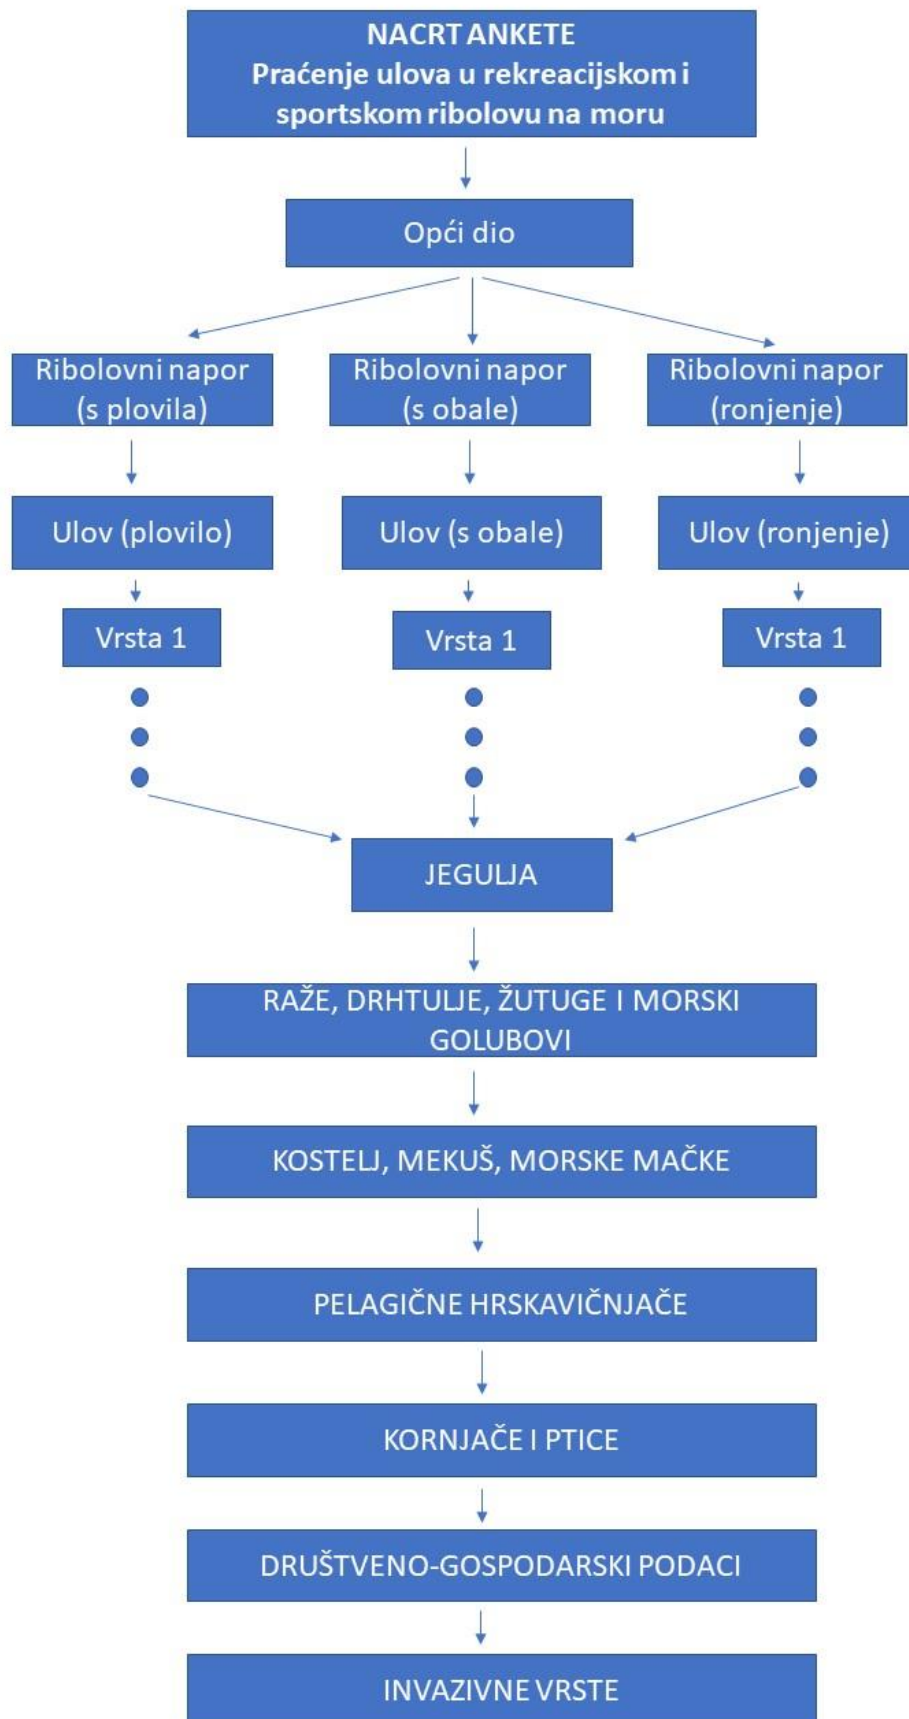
NACRT ANKETE
Praćenje ulova u rekreacijskom i sportskom ribolovu na moru

Opći dio

Ribolovni napor (s plovila)

Ribolovni napor (s obale)

Ribolovni napor (ronjenje)

Ulov (plovilo)

Ulov (s obale)

Ulov (ronjenje)

Vrsta 1

Vrsta 1

Vrsta 1

JEGULJA

RAŽE, DRHTULJE, ŽUTUGE I MORSKI GOLUBOVI

KOSTELJ, MEKUŠ, MORSKE MAČKE

PELAGIČNE HRSKAVIČNJAČE

KORNJAČE I PTICE

DRUŠTVENO-GOSPODARSKI PODACI

INVAZIVNE VRSTE